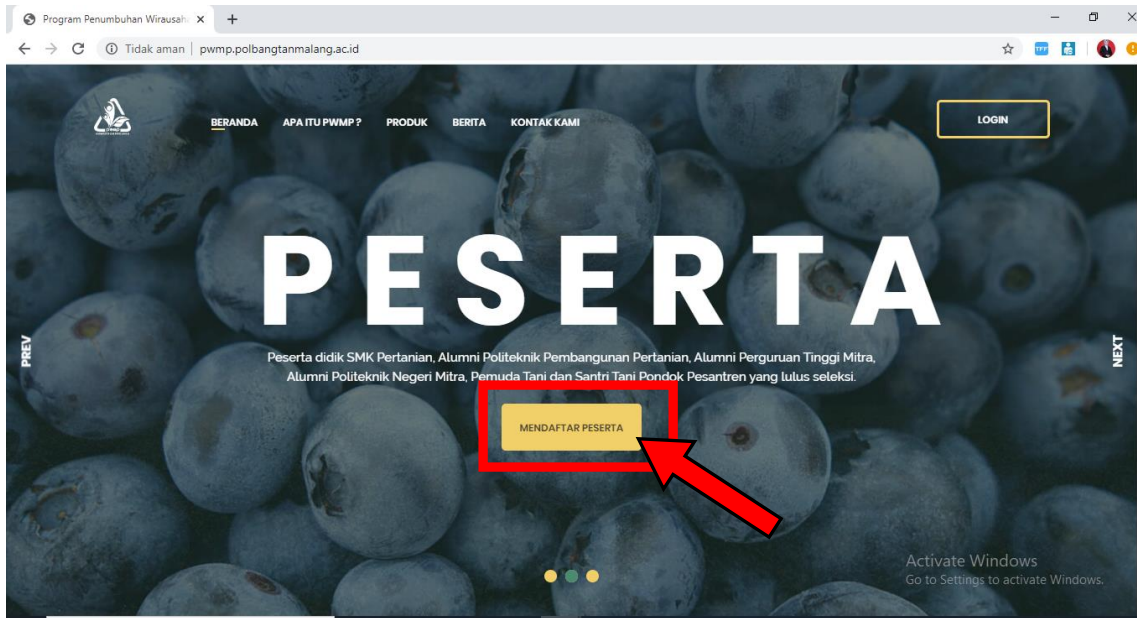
Program Penumbuhan Wirausaha ×
+

Tidak aman | pwmp.polbangtanmalang.ac.id

BERANDA APA ITU PWMP ? PRODUK BERITA KONTAK KAMI

LOGIN

PESERTA

Peserta didik SMK Pertanian, Alumni Politeknik Pembangunan Pertanian, Alumni Perguruan Tinggi Mitra, Alumni Politeknik Negeri Mitra, Pemuda Tani dan Santri Tani Pondok Pesantren yang lulus seleksi.

MENDAFTAR PESERTA

PREV

NEXT

Activate Windows
Go to Settings to activate Windows.